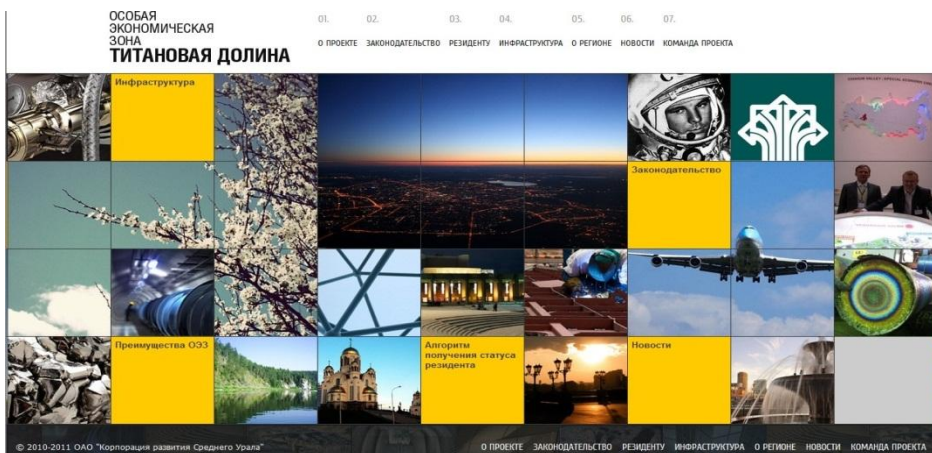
ОСОБАЯ
ЭКОНОМИЧЕСКАЯ
ЗОНА
ТИТАНОВАЯ ДОЛИНА

01. О ПРОЕКТЕ
02. ЗАКОНОДАТЕЛЬСТВО
03. РЕЗИДЕНТУ
04. ИНФРАСТРУКТУРА
05. О РЕГИОНЕ
06. НОВОСТИ
07. КОМАНДА ПРОЕКТА

Инфраструктура

Законодательство

Преимущества ОЭЗ

Алгоритм получения статуса резидента

Новости

© 2010-2011 ОАО "Корпорация развития Среднего Урала"

О ПРОЕКТЕ ЗАКОНОДАТЕЛЬСТВО РЕЗИДЕНТУ ИНФРАСТРУКТУРА О РЕГИОНЕ НОВОСТИ КОМАНДА ПРОЕКТА